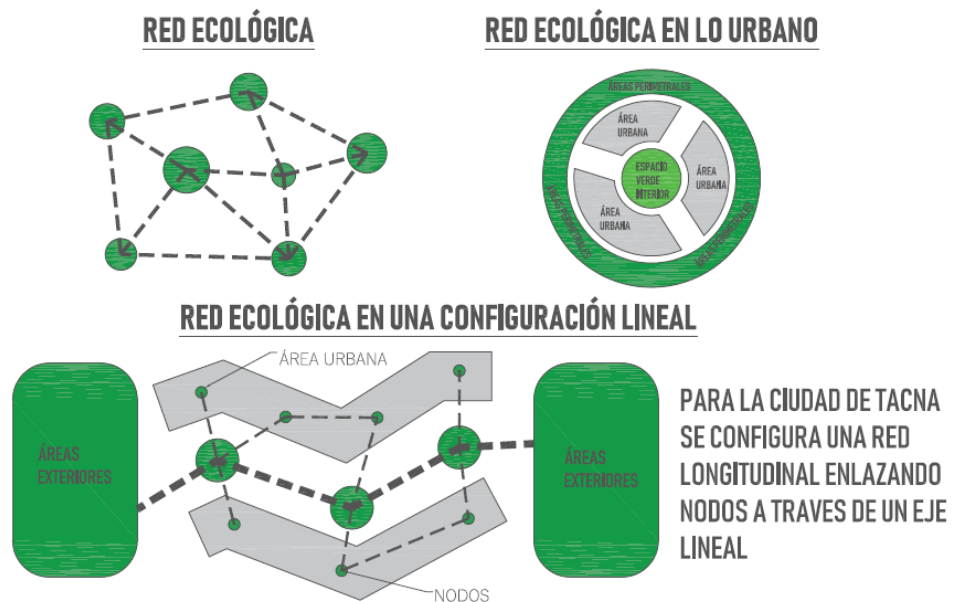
RED ECOLÓGICA

RED ECOLÓGICA EN LO URBANO

ÁREAS PERIMETRALES

ÁREA URBANA

ESPACIO VERDE INTERIOR

ÁREA URBANA

ÁREA URBANA

ÁREAS PERIMETRALES

ÁREAS PERIMETRALES

RED ECOLÓGICA EN UNA CONFIGURACIÓN LINEAL

ÁREA URBANA

ÁREAS EXTERIORES

ÁREAS EXTERIORES

NODOS

PARA LA CIUDAD DE TACNA SE CONFIGURA UNA RED LONGITUDINAL ENLAZANDO NODOS A TRAVES DE UN EJE LINEAL